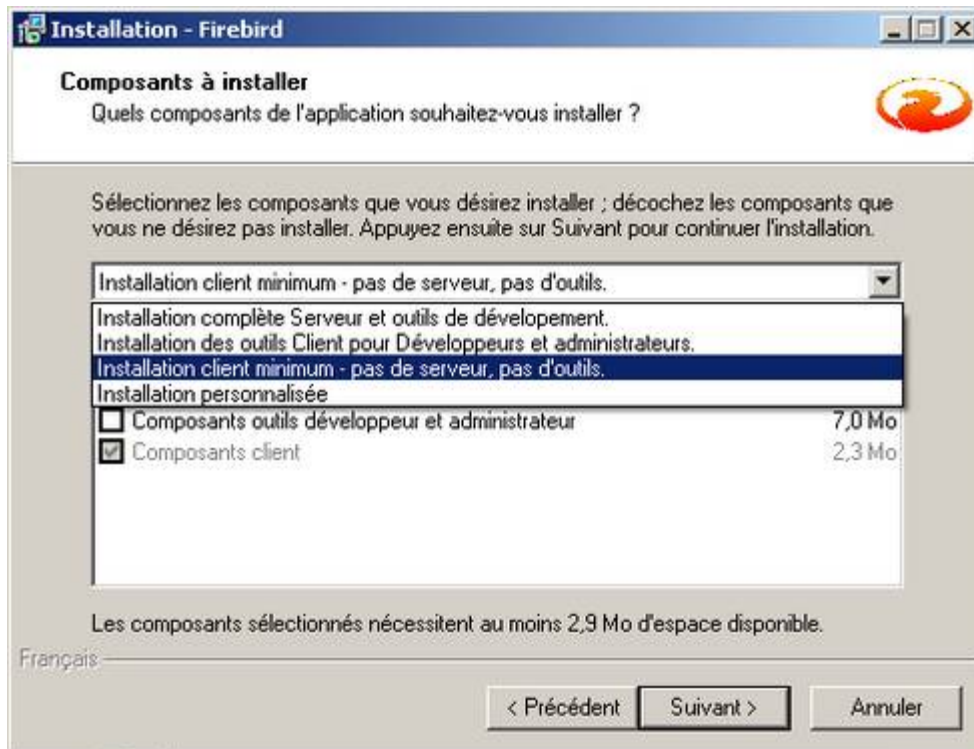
Installation - Firebird

Composants à installer
Quels composants de l'application souhaitez-vous installer ?

Sélectionnez les composants que vous désirez installer ; décochez les composants que vous ne désirez pas installer. Appuyez ensuite sur Suivant pour continuer l'installation.

Installation client minimum - pas de serveur, pas d'outils.

Installation complète Serveur et outils de dévelopement.
Installation des outils Client pour Développeurs et administrateurs.
Installation client minimum - pas de serveur, pas d'outils.
Installation personnalisée

Composants outils développeur et administrateur 7,0 Mo
Composants client 2,3 Mo

Les composants sélectionnés nécessitent au moins 2,9 Mo d'espace disponible.

Français

< Précédent Suivant > Annuler